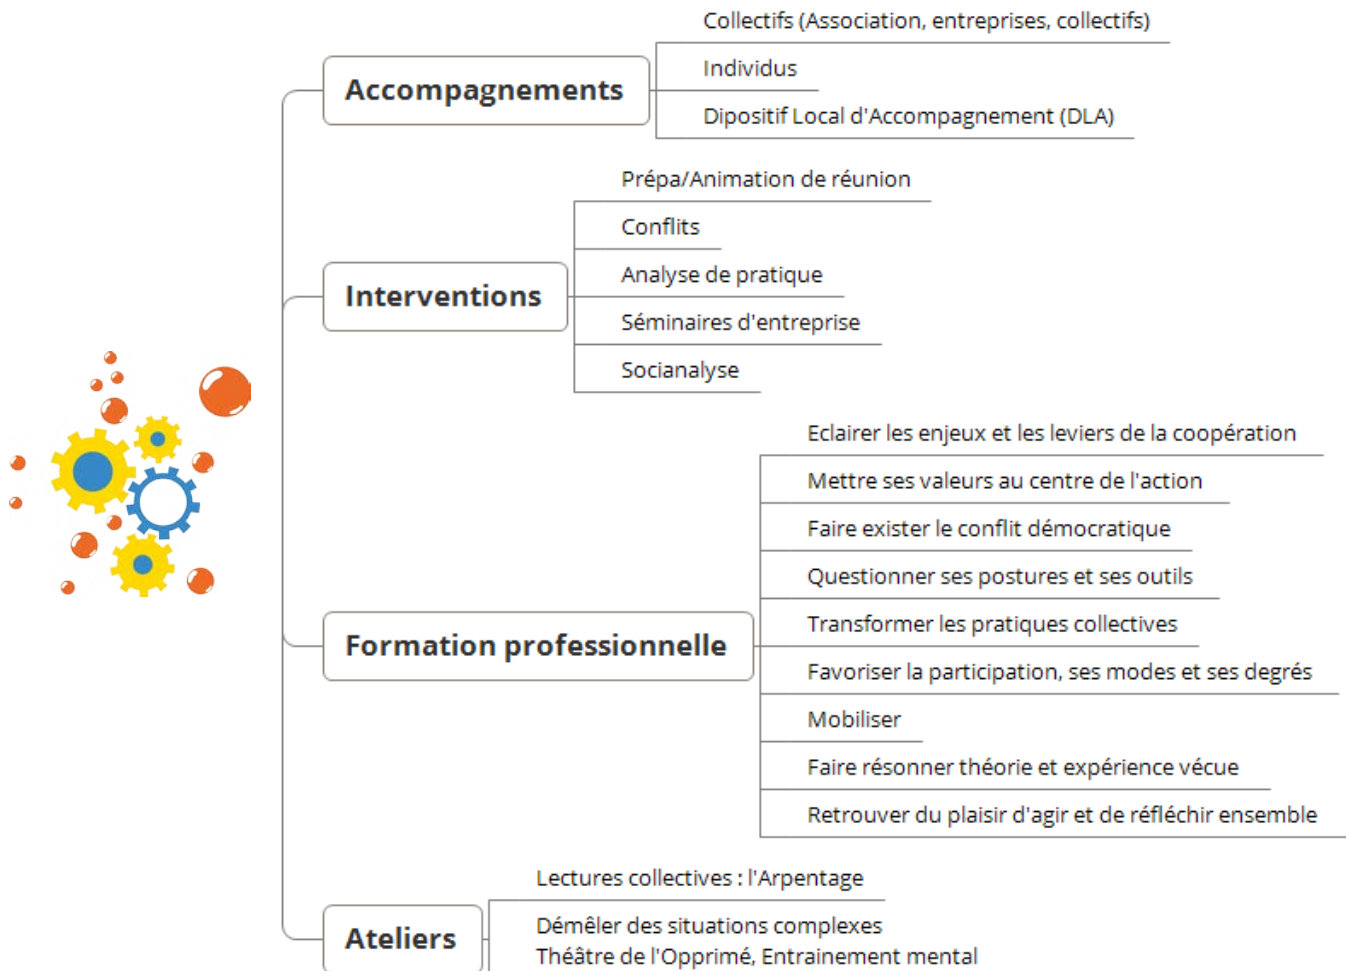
Accompagnements

Collectifs (Association, entreprises, collectifs)

Individus

Dipositif Local d'Accompagnement (DLA)

Interventions

Prépa/Animation de réunion

Conflits

Analyse de pratique

Séminaires d'entreprise

Socianalyse

Formation professionnelle

Eclairer les enjeux et les leviers de la coopération

Mettre ses valeurs au centre de l'action

Faire exister le conflit démocratique

Questionner ses postures et ses outils

Transformer les pratiques collectives

Favoriser la participation, ses modes et ses degrés

Mobiliser

Faire résonner théorie et expérience vécue

Retrouver du plaisir d'agir et de réfléchir ensemble

Ateliers

Lectures collectives : l'Arpentage

Démêler des situations complexes
Théâtre de l'Opprimé, Entrainement mental